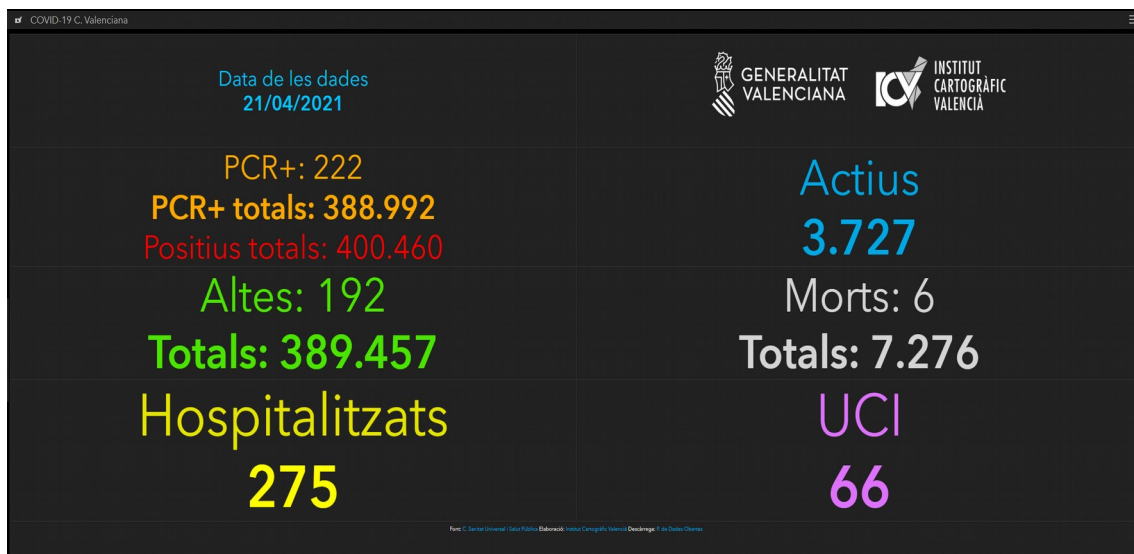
COVID-19 C. Valenciana

Data de les dades
21/04/2021

GENERALITAT VALENCIANA

INSTITUT CARTOGRÀFIC VALENCIÀ

PCR+: 222
PCR+ totals: 388.992
Positius totals: 400.460

Actius
3.727

Altes: 192
Totals: 389.457

Morts: 6
Totals: 7.276

Hospitalitzats
275

UCI
66

Font: C. Sanitat Universal i Salut Pública Elaboració: Institut Cartogràfic Valencià Descàrrega: P. de Dades Obertes